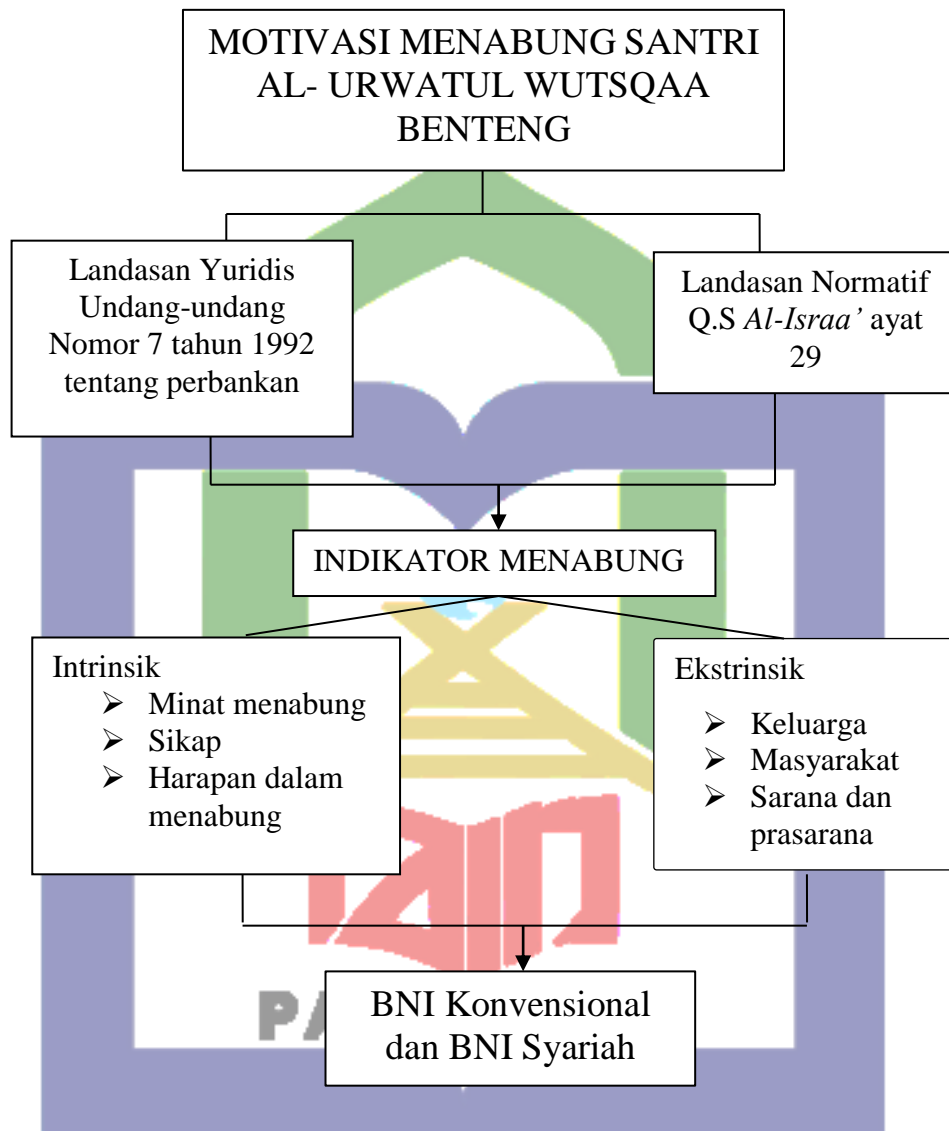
MOTIVASI MENABUNG SANTRI AL- URWATUL WUTSQAA BENTENG

Landasan Yuridis Undang-undang Nomor 7 tahun 1992 tentang perbankan

Landasan Normatif Q.S *Al-Israa'* ayat 29

INDIKATOR MENABUNG

Intrinsik
- Minat menabung
- Sikap
- Harapan dalam menabung

Ekstrinsik
- Keluarga
- Masyarakat
- Sarana dan prasarana

BNI Konvensional dan BNI Syariah

PA